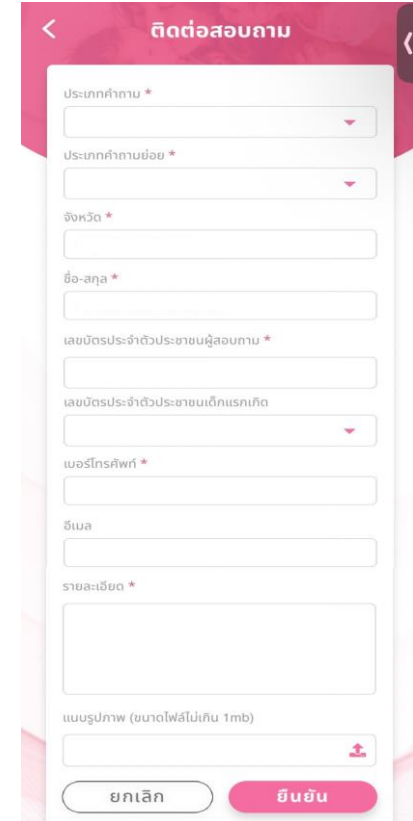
<

ติดต่อสอบถาม

ประเภทคำถาม *

ประเภทคำถามย่อย *

จังหวัด *

ชื่อ-สกุล *

เลขบัตรประจำตัวประชาชนผู้สอบถาม *

เลขบัตรประจำตัวประชาชนเด็กแรกเกิด

เบอร์โทรศัพท์ *

อีเมล

รายละเอียด *

แนบรูปภาพ (ขนาดไฟล์ไม่เกิน 1mb)

ยกเลิก

ยืนยัน